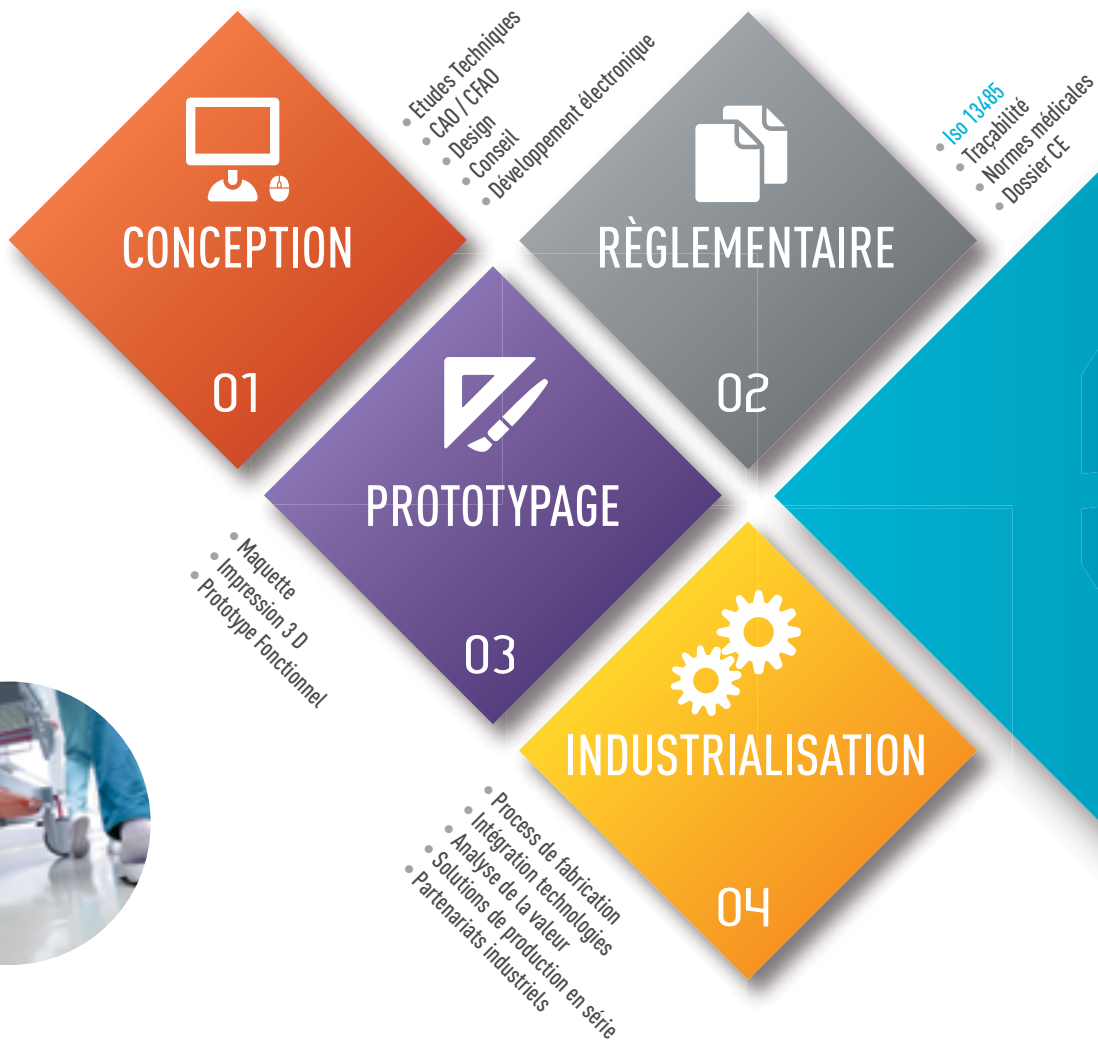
CONCEPTION

01

• Etudes Techniques
• CAO / CFAO
• Design
• Conseil
• Développement électronique

RÈGLEMENTAIRE

02

• Iso 13485
• Traçabilité
• Normes médicales
• Dossier CE

PROTOTYPAGE

03

• Maquette
• Impression 3 D
• Prototype Fonctionnel

INDUSTRIALISATION

04

• Process de fabrication
• Intégration technologies
• Analyse de la valeur
• Solutions de production en série
• Partenariats industriels